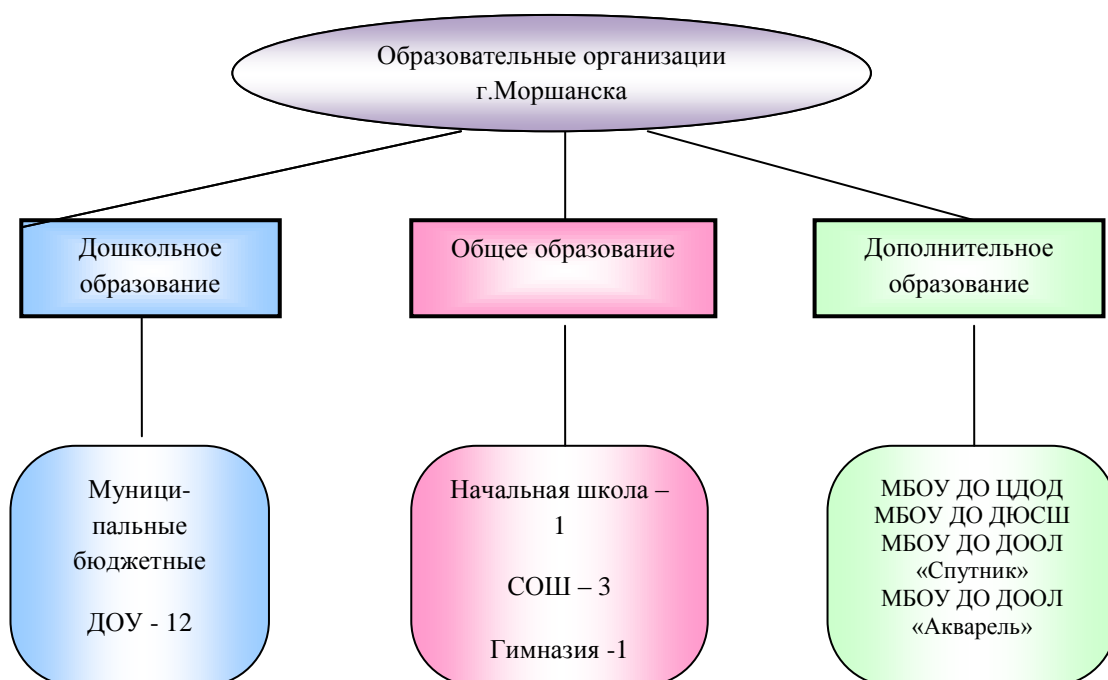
Образовательные организации г.Моршанска

Дошкольное образование

Общее образование

Дополнительное образование

Муниципальные бюджетные

ДОУ - 12

Начальная школа – 1

СОШ – 3

Гимназия -1

МБОУ ДО ЦДОД
МБОУ ДО ДЮСШ
МБОУ ДО ДООЛ «Спутник»
МБОУ ДО ДООЛ «Акварель»